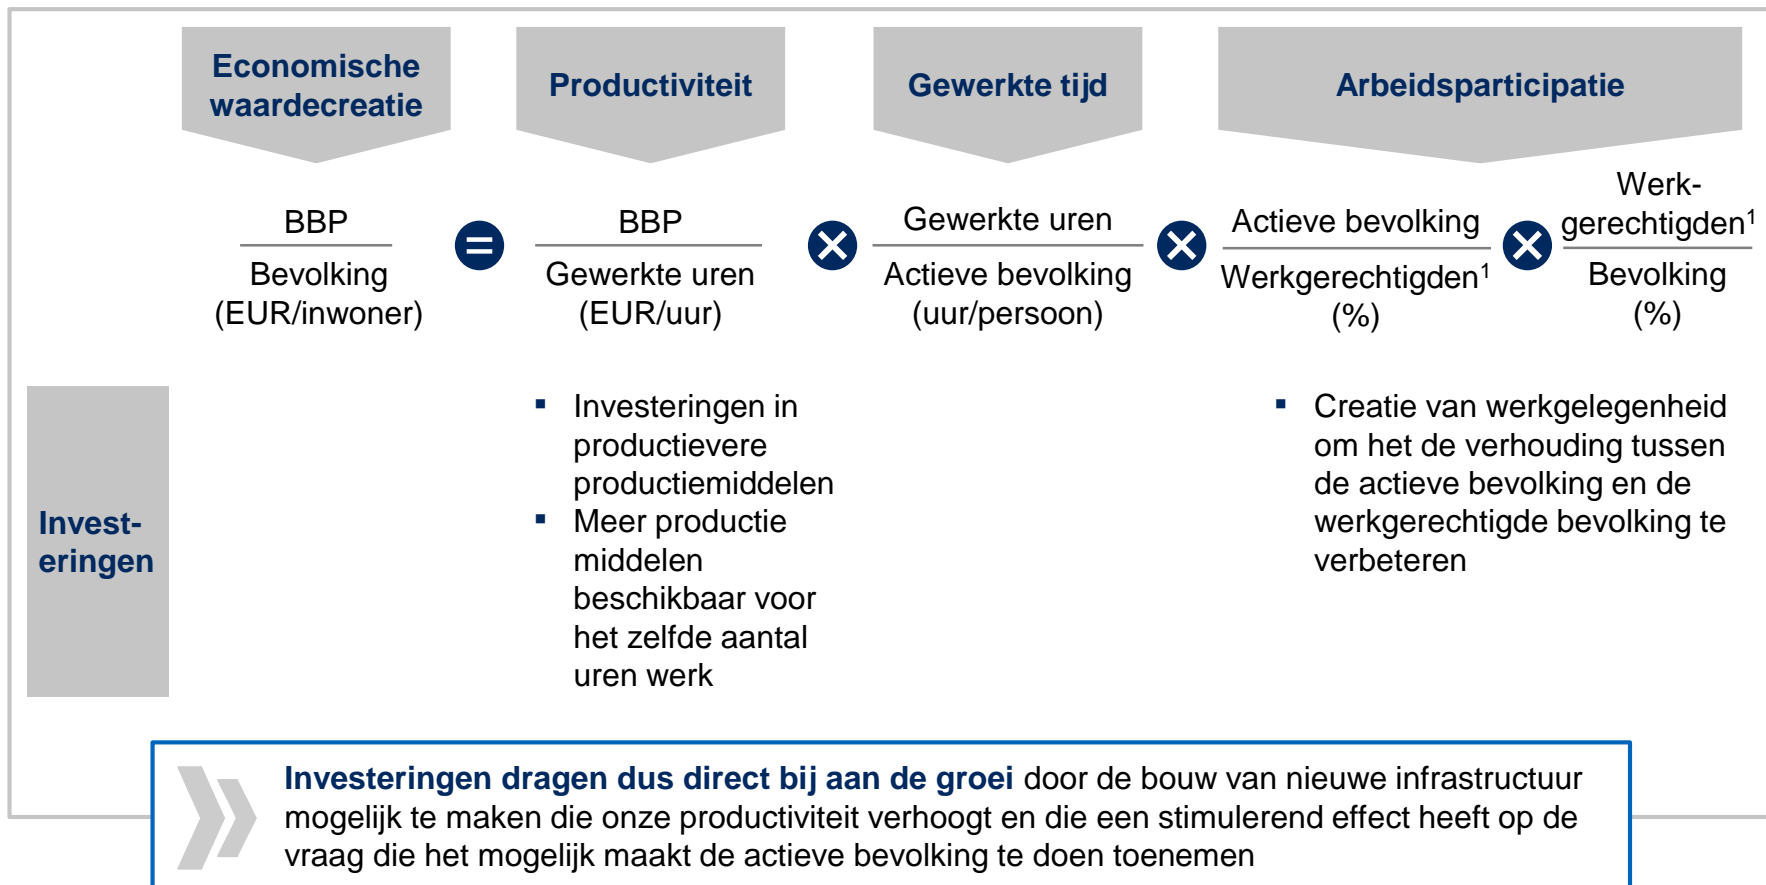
Economische waardecreatie

Productiviteit

Gewerkte tijd

Arbeidsparticipatie

$\frac{\text{BBP}}{\text{Bevolking}}$ (EUR/inwoner) $=$ $\frac{\text{BBP}}{\text{Gewerkte uren}}$ (EUR/uur) $\times$ $\frac{\text{Gewerkte uren}}{\text{Actieve bevolking}}$ (uur/persoon) $\times$ $\frac{\text{Actieve bevolking}}{\text{Werkgerechtigden}^1}$ (%) $\times$ $\frac{\text{Werkgerechtigden}^1}{\text{Bevolking}}$ (%)

Invest-eringen

▪ Investeringen in productievere productiemiddelen
▪ Meer productie middelen beschikbaar voor het zelfde aantal uren werk

▪ Creatie van werkgelegenheid om het de verhouding tussen de actieve bevolking en de werkgerechtigde bevolking te verbeteren

Investeringen dragen dus direct bij aan de groei door de bouw van nieuwe infrastructuur mogelijk te maken die onze productiviteit verhoogt en die een stimulerend effect heeft op de vraag die het mogelijk maakt de actieve bevolking te doen toenemen